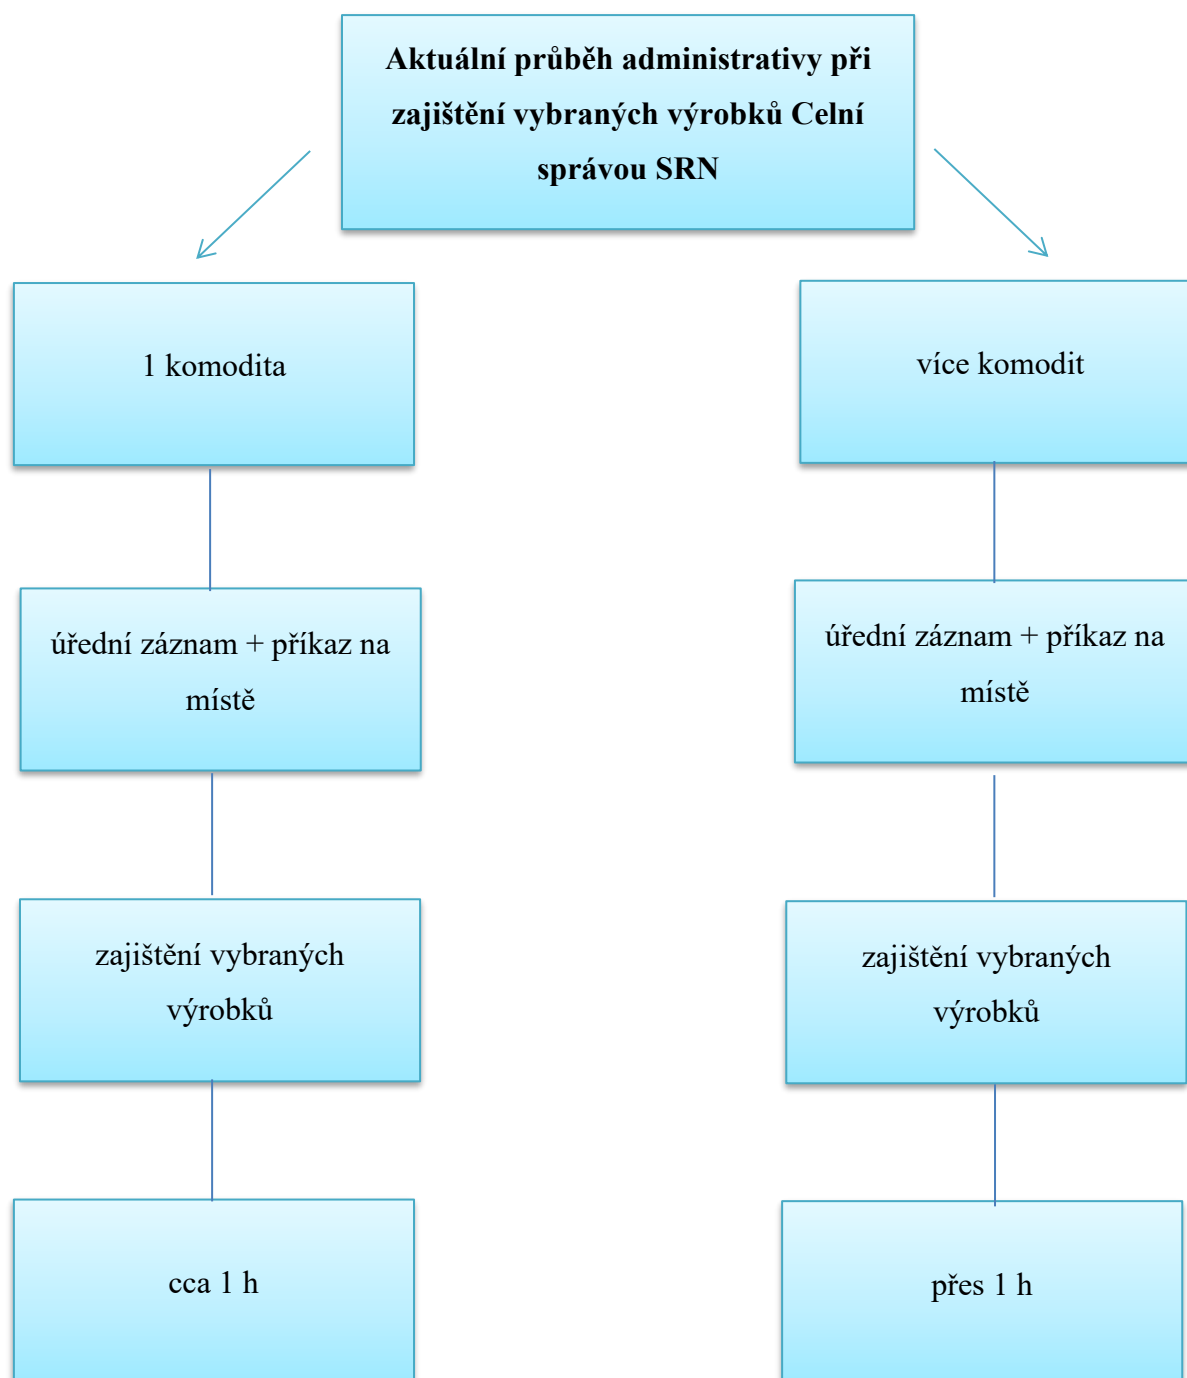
**Aktuální průběh administrativy při zajištění vybraných výrobků Celní správou SRN**

1 komodita

úřední záznam + příkaz na místě

zajištění vybraných výrobků

cca 1 h

více komodit

úřední záznam + příkaz na místě

zajištění vybraných výrobků

přes 1 h